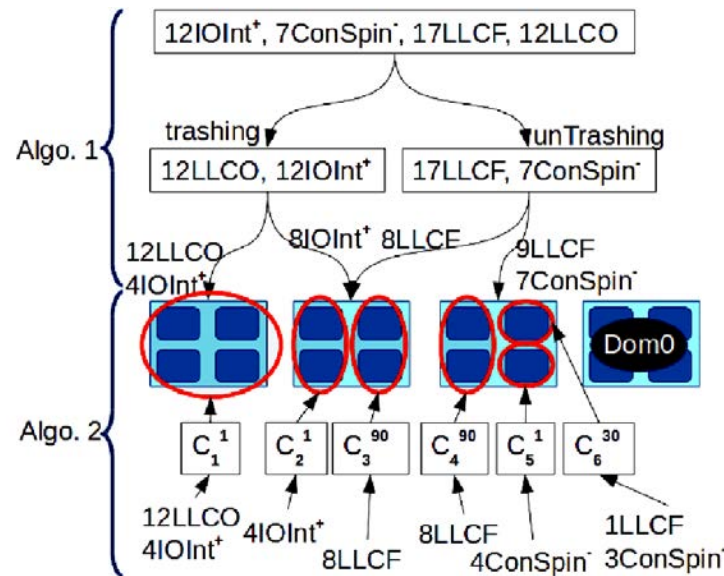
12IOInt$^+$, 7ConSpin$^-$, 17LLCF, 12LLCO

trashing

unTrashing

Algo. 1

12LLCO, 12IOInt$^+$

17LLCF, 7ConSpin$^-$

12LLCO
4IOInt$^+$

8IOInt$^+$ 8LLCF

9LLCF
7ConSpin$^-$

Dom0

Algo. 2

$C_1^1$ $C_2^1$ $C_3^{90}$ $C_4^{90}$ $C_5^1$ $C_6^{30}$

12LLCO
4IOInt$^+$

4IOInt$^+$

8LLCF

8LLCF

4ConSpin$^-$

1LLCF
3ConSpin$^-$